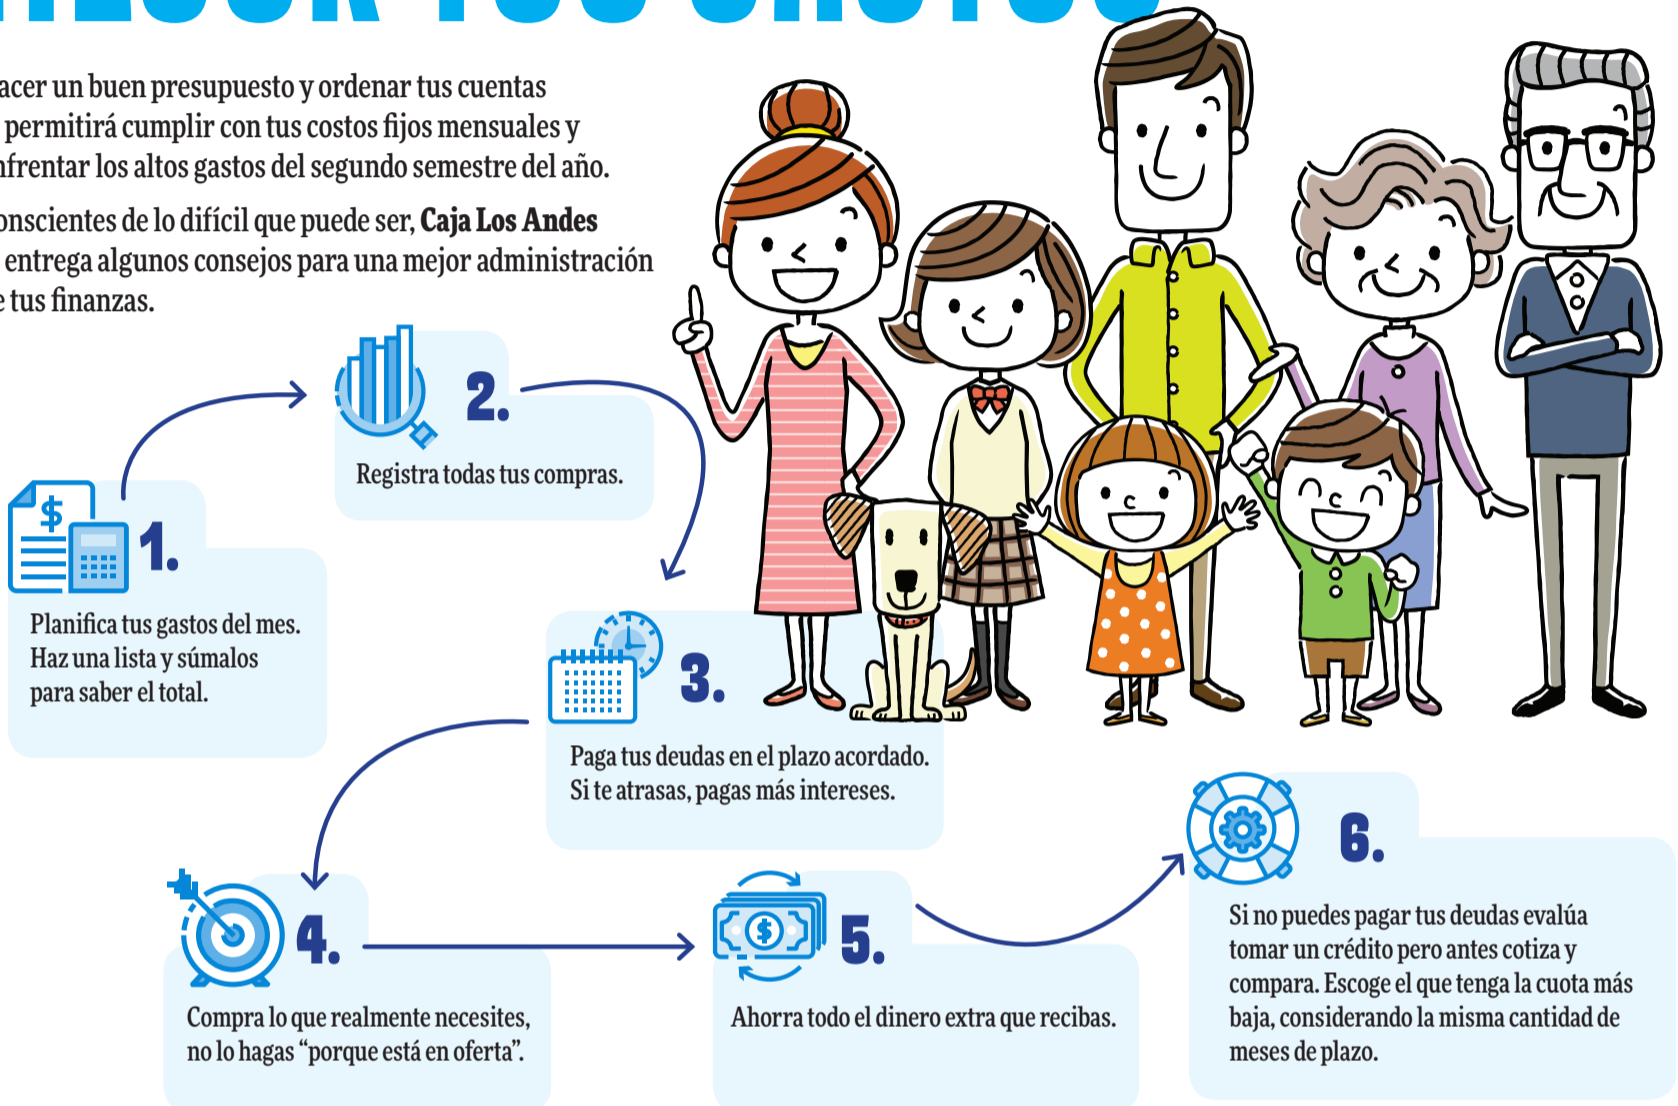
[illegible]

acer un buen presupuesto y ordenar tus cuentas permitirá cumplir con tus costos fijos mensuales y nfrentar los altos gastos del segundo semestre del año.

onscientes de lo difícil que puede ser, **Caja Los Andes** entrega algunos consejos para una mejor administración e tus finanzas.

1.
Planifica tus gastos del mes. Haz una lista y súmalos para saber el total.

2.
Registra todas tus compras.

3.
Paga tus deudas en el plazo acordado. Si te atrasas, pagas más intereses.

4.
Compra lo que realmente necesites, no lo hagas "porque está en oferta".

5.
Ahorra todo el dinero extra que recibas.

6.
Si no puedes pagar tus deudas evalúa tomar un crédito pero antes cotiza y compara. Escoge el que tenga la cuota más baja, considerando la misma cantidad de meses de plazo.